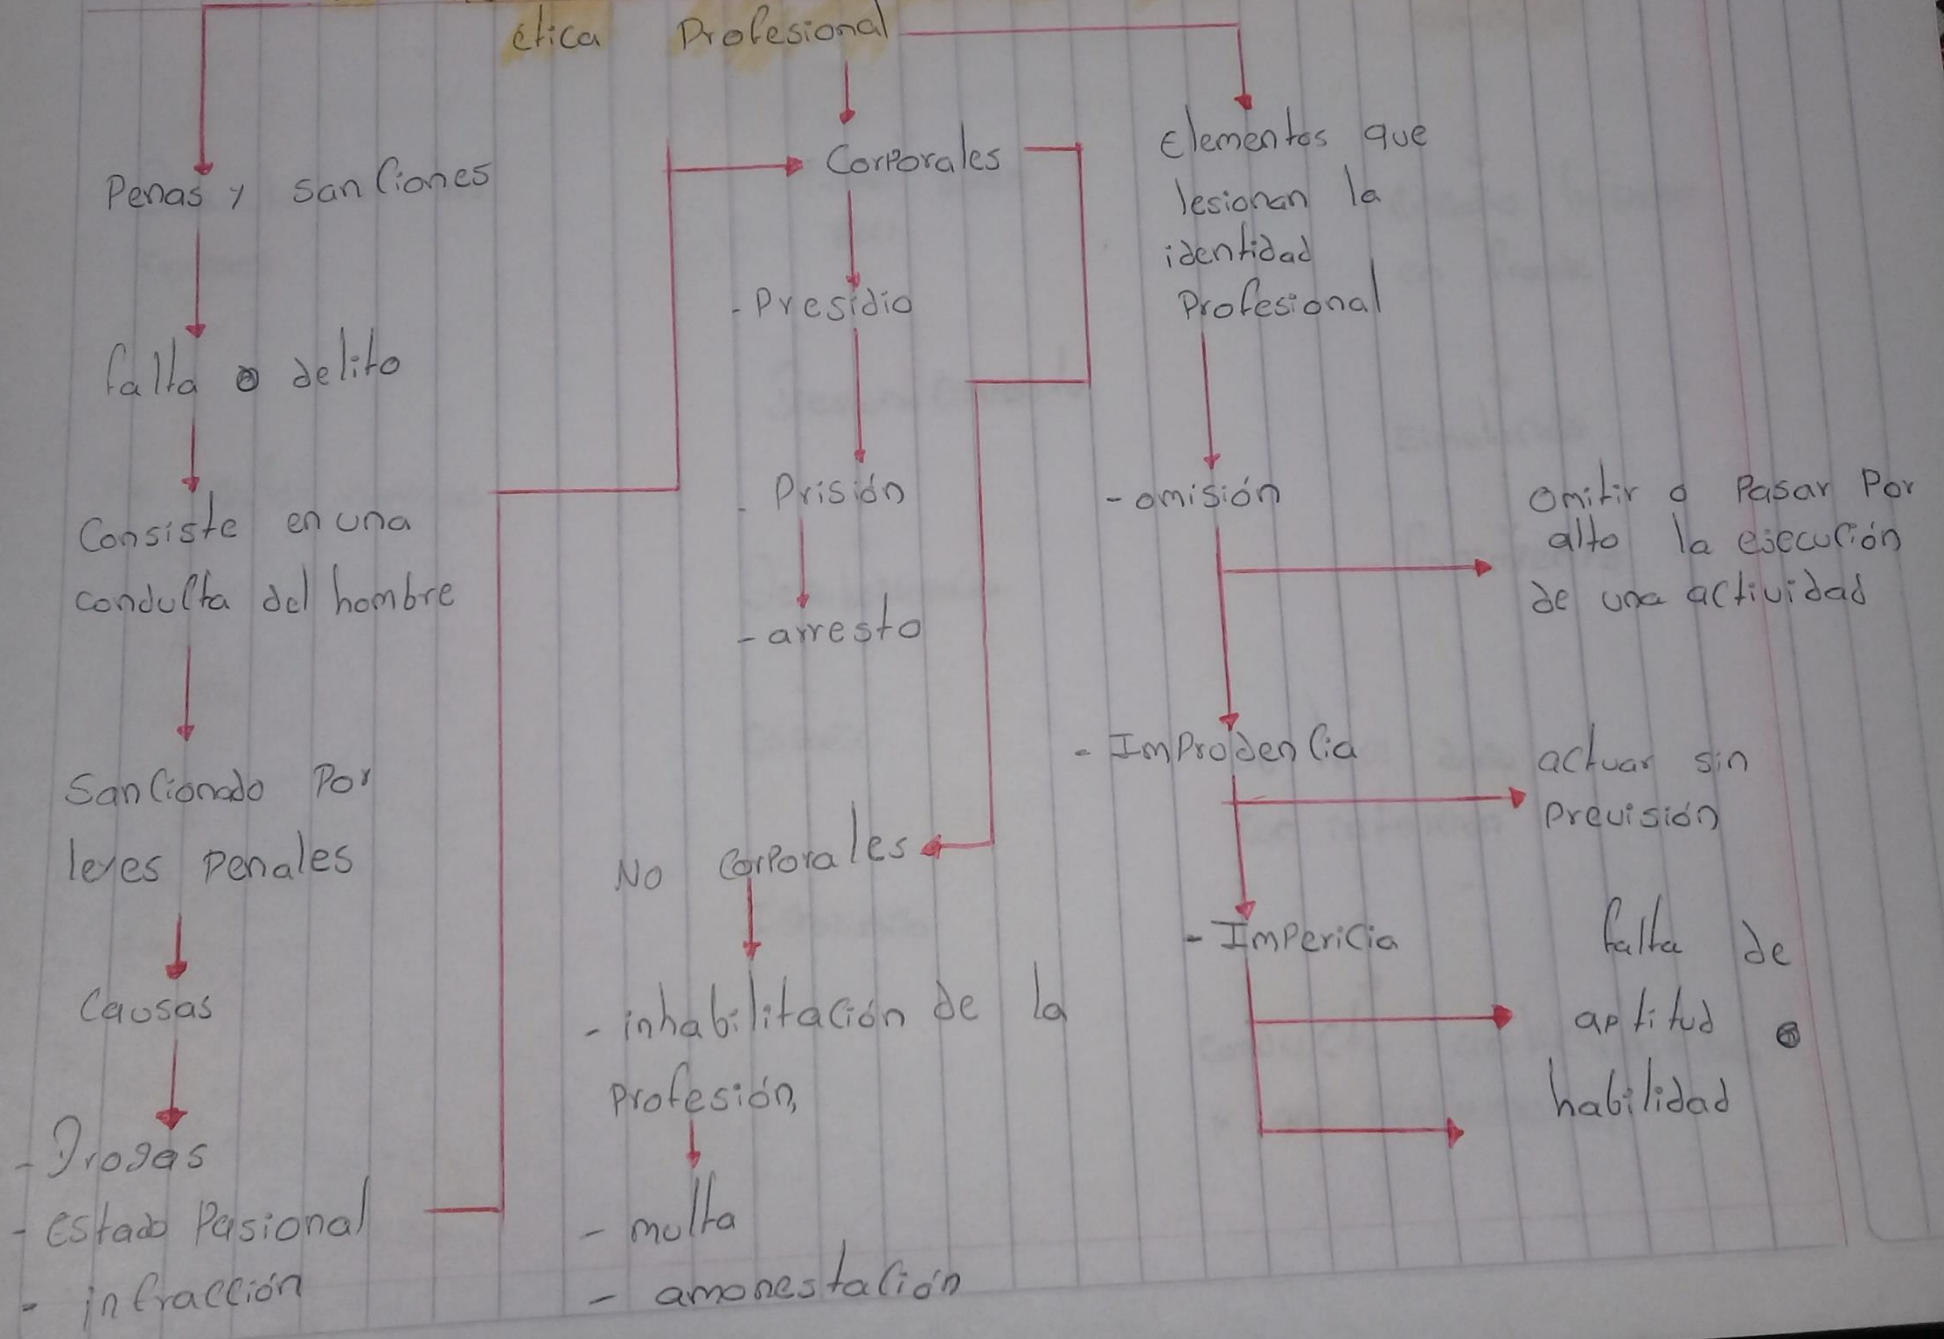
etica Profesional

Penas y sanciones

falta o delito

Consiste en una conducta del hombre

Sancionado Por leyes penales

Causas

- Drogas
- estado Pasional
- infracción

Corporales

- Presidio

- Prisión

- arresto

No Corporales

- inhabilitación de la Profesión

- multa
- amonestación

Elementos que lesionan la identidad Profesional

- omisión

omitir o Pasar Por alto la ejecución de una actividad

- Imprudencia

actuar sin Previsión

- Impericia

falta de aptitud o habilidad